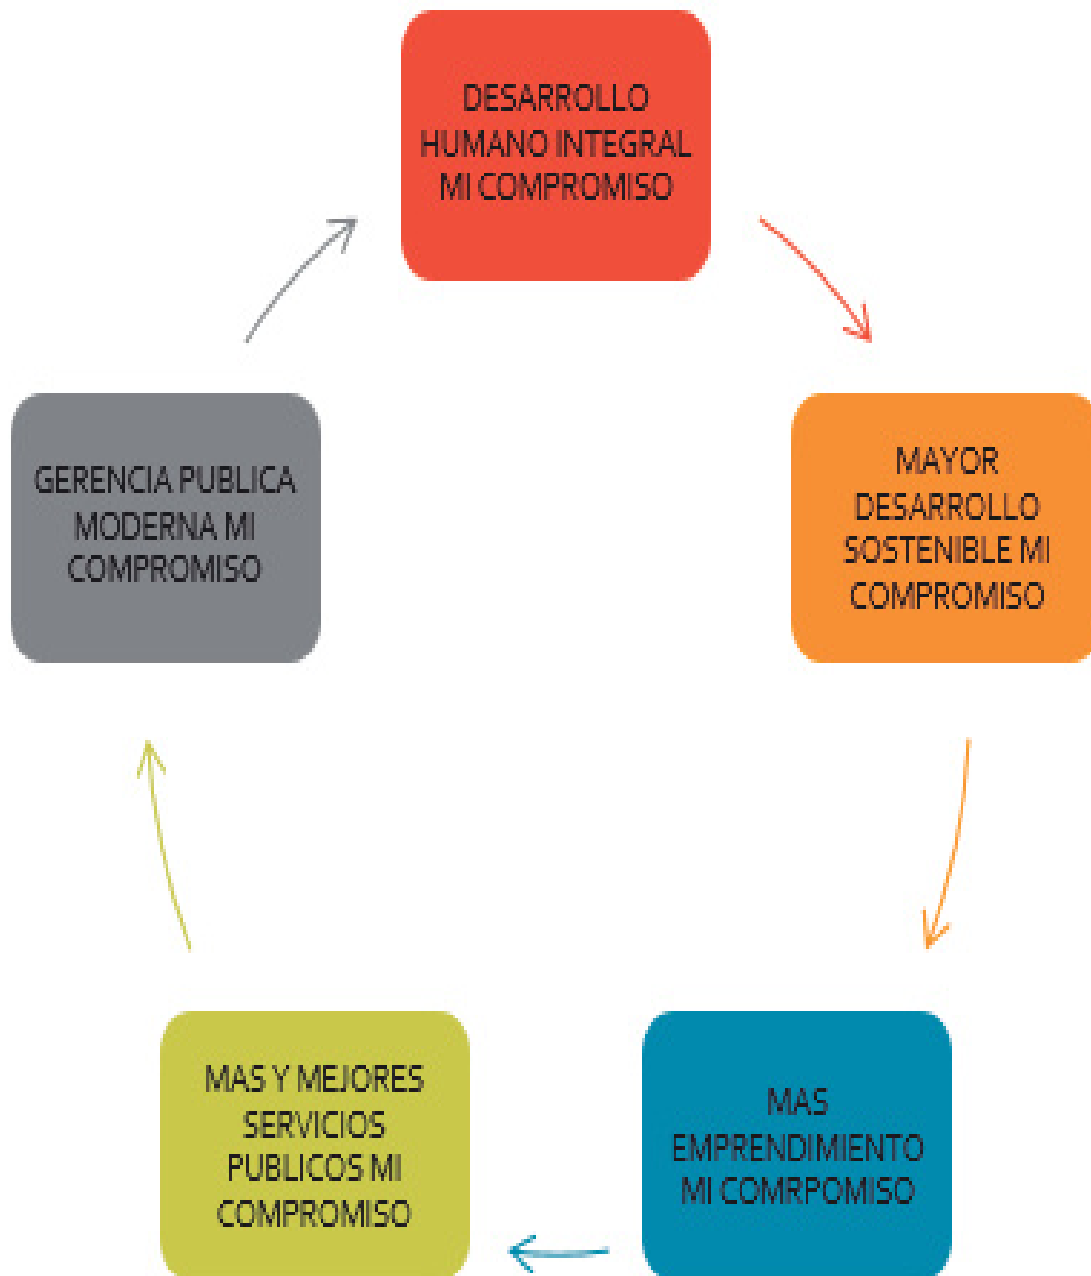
DESARROLLO HUMANO INTEGRAL MI COMPROMISO

MAYOR DESARROLLO SOSTENIBLE MI COMPROMISO

MAS EMPRENDIMIENTO MI COMRPOMISO

MAS Y MEJORES SERVICIOS PUBLICOS MI COMPROMISO

GERENCIA PUBLICA MODERNA MI COMPROMISO